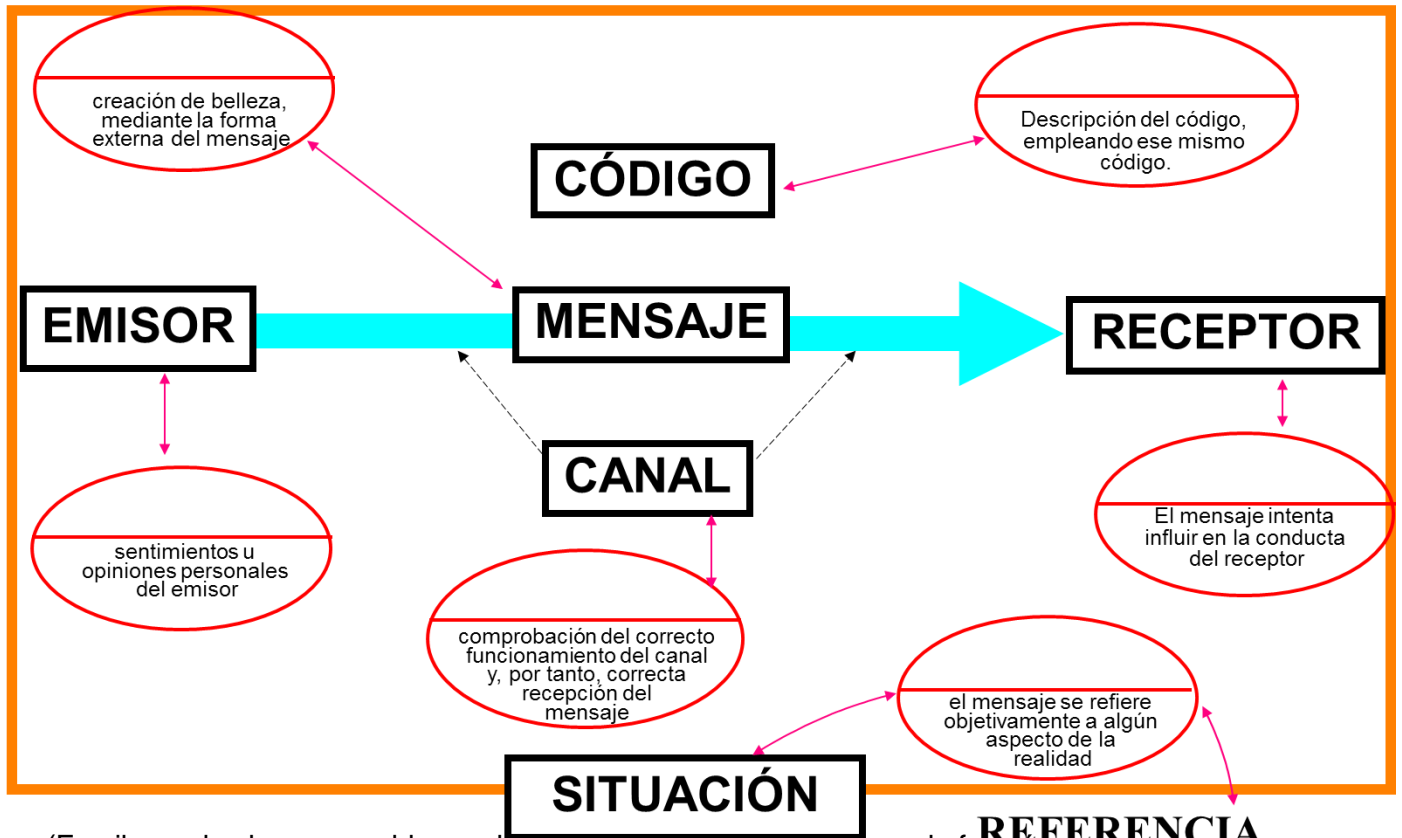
creación de belleza, mediante la forma externa del mensaje

Descripción del código, empleando ese mismo código.

CÓDIGO

EMISOR

MENSAJE

RECEPTOR

CANAL

sentimientos u opiniones personales del emisor

comprobación del correcto funcionamiento del canal y, por tanto, correcta recepción del mensaje

El mensaje intenta influir en la conducta del receptor

el mensaje se refiere objetivamente a algún aspecto de la realidad

SITUACIÓN

(E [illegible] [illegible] REFERENCIA